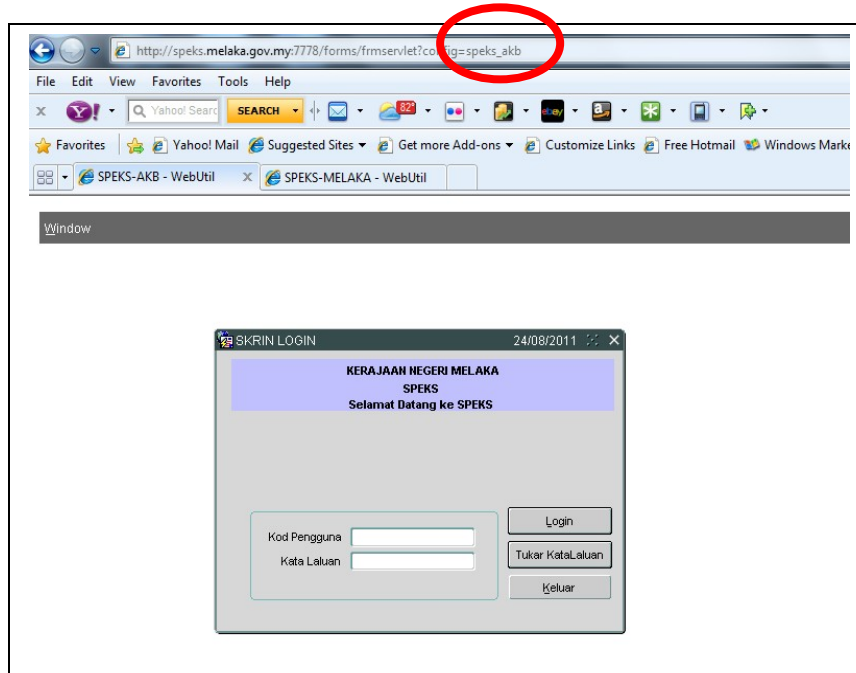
http://speks.melaka.gov.my:7778/forms/frmservlet?config=speks_akb

File Edit View Favorites Tools Help

Yahoo! Search SEARCH

82°

Favorites Yahoo! Mail Suggested Sites Get more Add-ons Customize Links Free Hotmail Windows Marke

SPEKS-AKB - WebUtil SPEKS-MELAKA - WebUtil

Window

SKRIN LOGIN 24/08/2011

KERAJAAN NEGERI MELAKA
SPEKS
Selamat Datang ke SPEKS

Kod Pengguna
Kata Laluan

Login
Tukar KataLaluan
Keluar